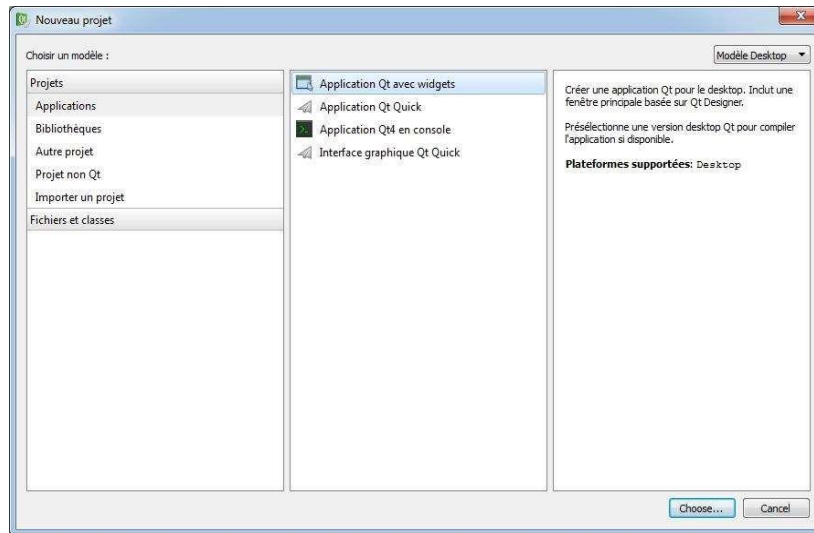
Nouveau projet

Choisir un modèle :

Modèle Desktop

Projets
Applications
Bibliothèques
Autre projet
Projet non Qt
Importer un projet
Fichiers et classes

Application Qt avec widgets
Application Qt Quick
Application Qt4 en console
Interface graphique Qt Quick

Créer une application Qt pour le desktop. Inclut une fenêtre principale basée sur Qt Designer.

Présélectionne une version desktop Qt pour compiler l'application si disponible.

Plateformes supportées: Desktop

Choose...
Cancel